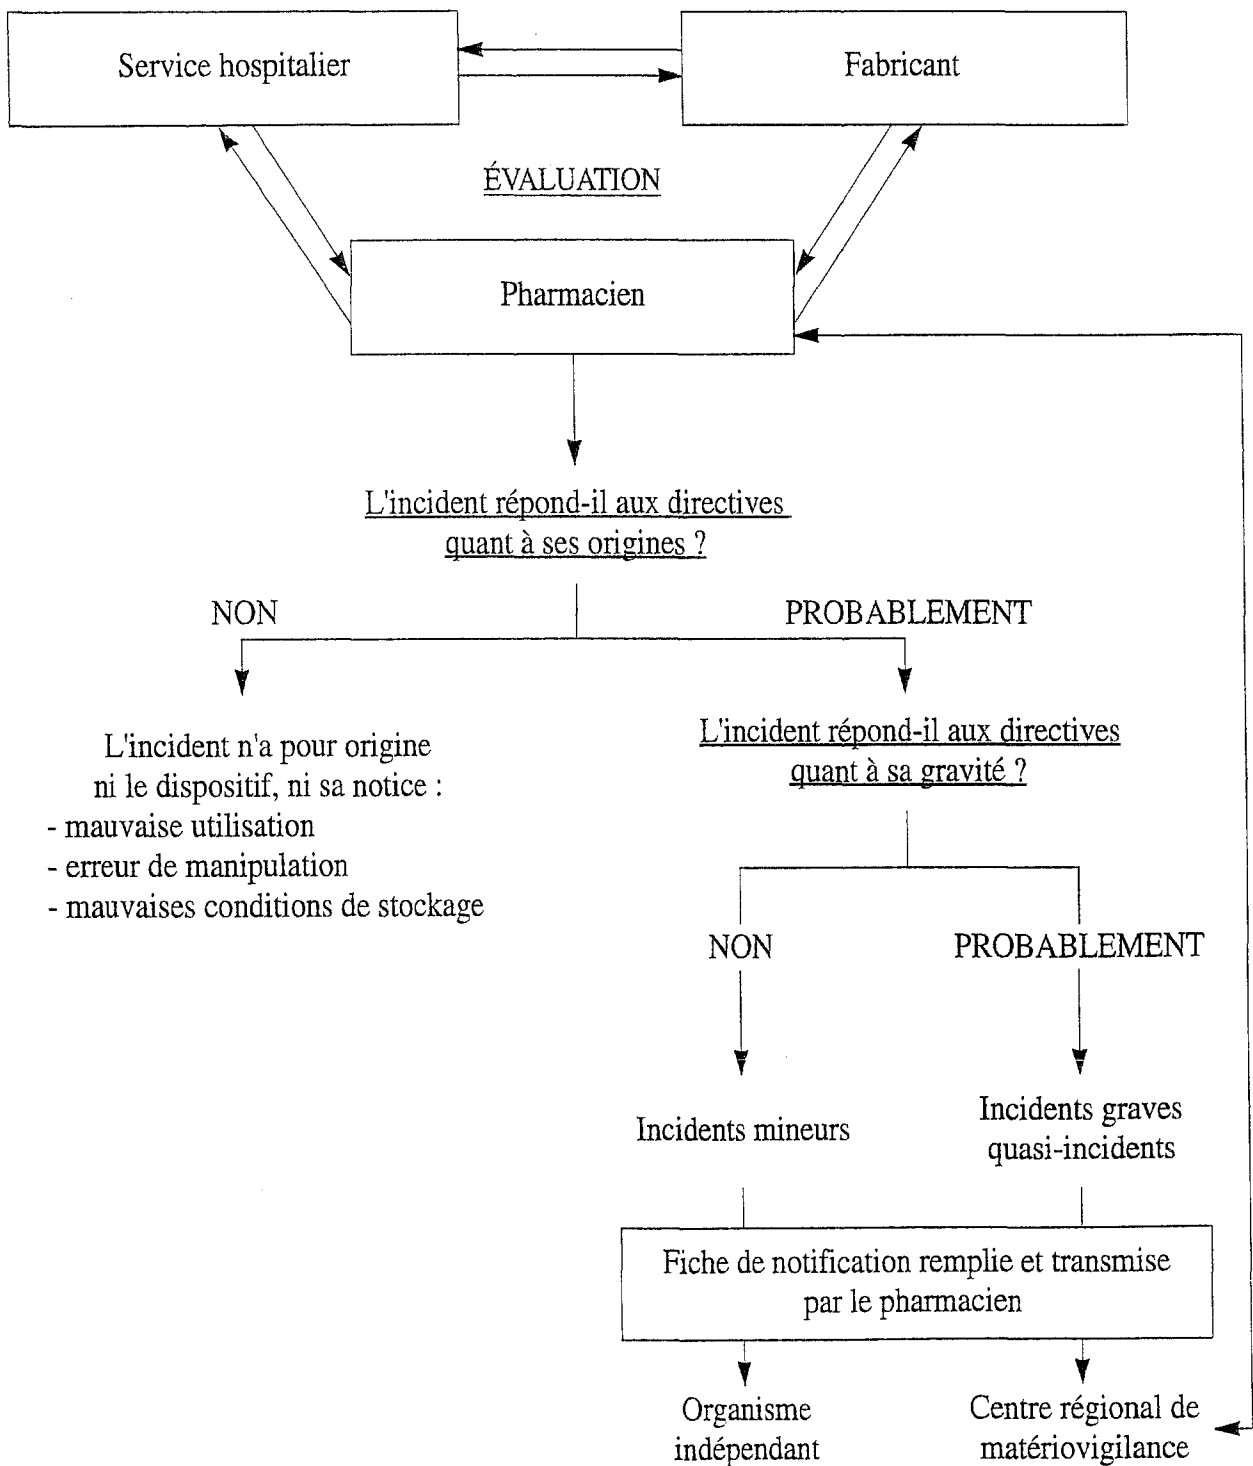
Service hospitalier

Fabricant

ÉVALUATION

Pharmacien

L'incident répond-il aux directives quant à ses origines ?

NON

PROBABLEMENT

L'incident n'a pour origine ni le dispositif, ni sa notice :
- mauvaise utilisation
- erreur de manipulation
- mauvaises conditions de stockage

L'incident répond-il aux directives quant à sa gravité ?

NON

PROBABLEMENT

Incidents mineurs

Incidents graves quasi-incidents

Fiche de notification remplie et transmise par le pharmacien

Organisme indépendant

Centre régional de matériovigilance